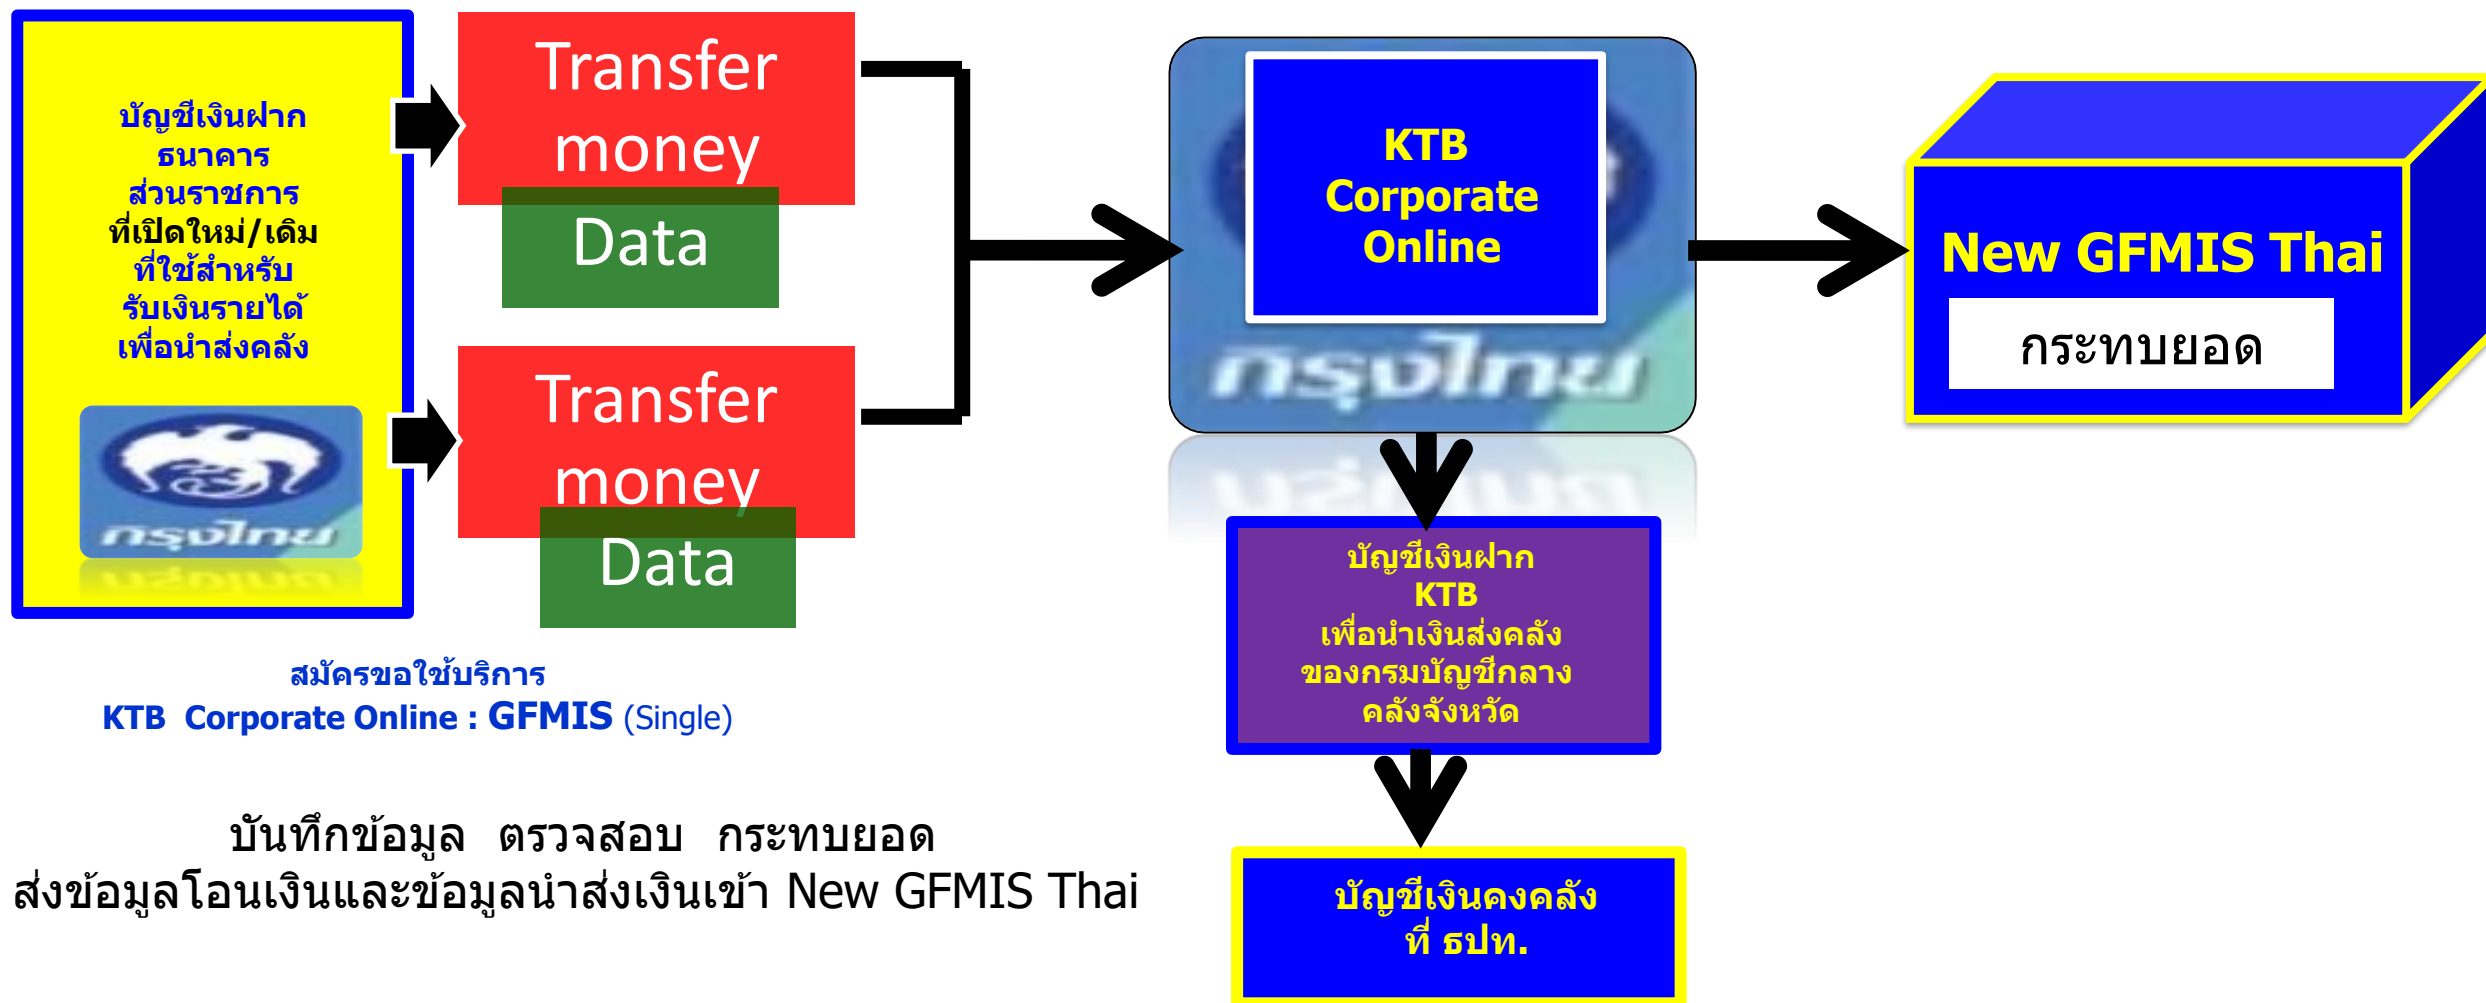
บัญชีเงินฝาก
ธนาคาร
ส่วนราชการ
ที่เปิดใหม่/เดิม
ที่ใช้สำหรับ
รับเงินรายได้
เพื่อนำส่งคลัง

กรุงไทย

Transfer money
Data

Transfer money
Data

KTB Corporate Online

กรุงไทย

New GFMIS Thai
กระทบยอด

บัญชีเงินฝาก
KTB
เพื่อนำเงินส่งคลัง
ของกรมบัญชีกลาง
คลังจังหวัด

บัญชีเงินคงคลัง
ที่ ธปท.

สมัครขอใช้บริการ
KTB Corporate Online : GFMIS (Single)

บันทึกข้อมูล ตรวจสอบ กระทบยอด
ส่งข้อมูลโอนเงินและข้อมูลนำส่งเงินเข้า New GFMIS Thai